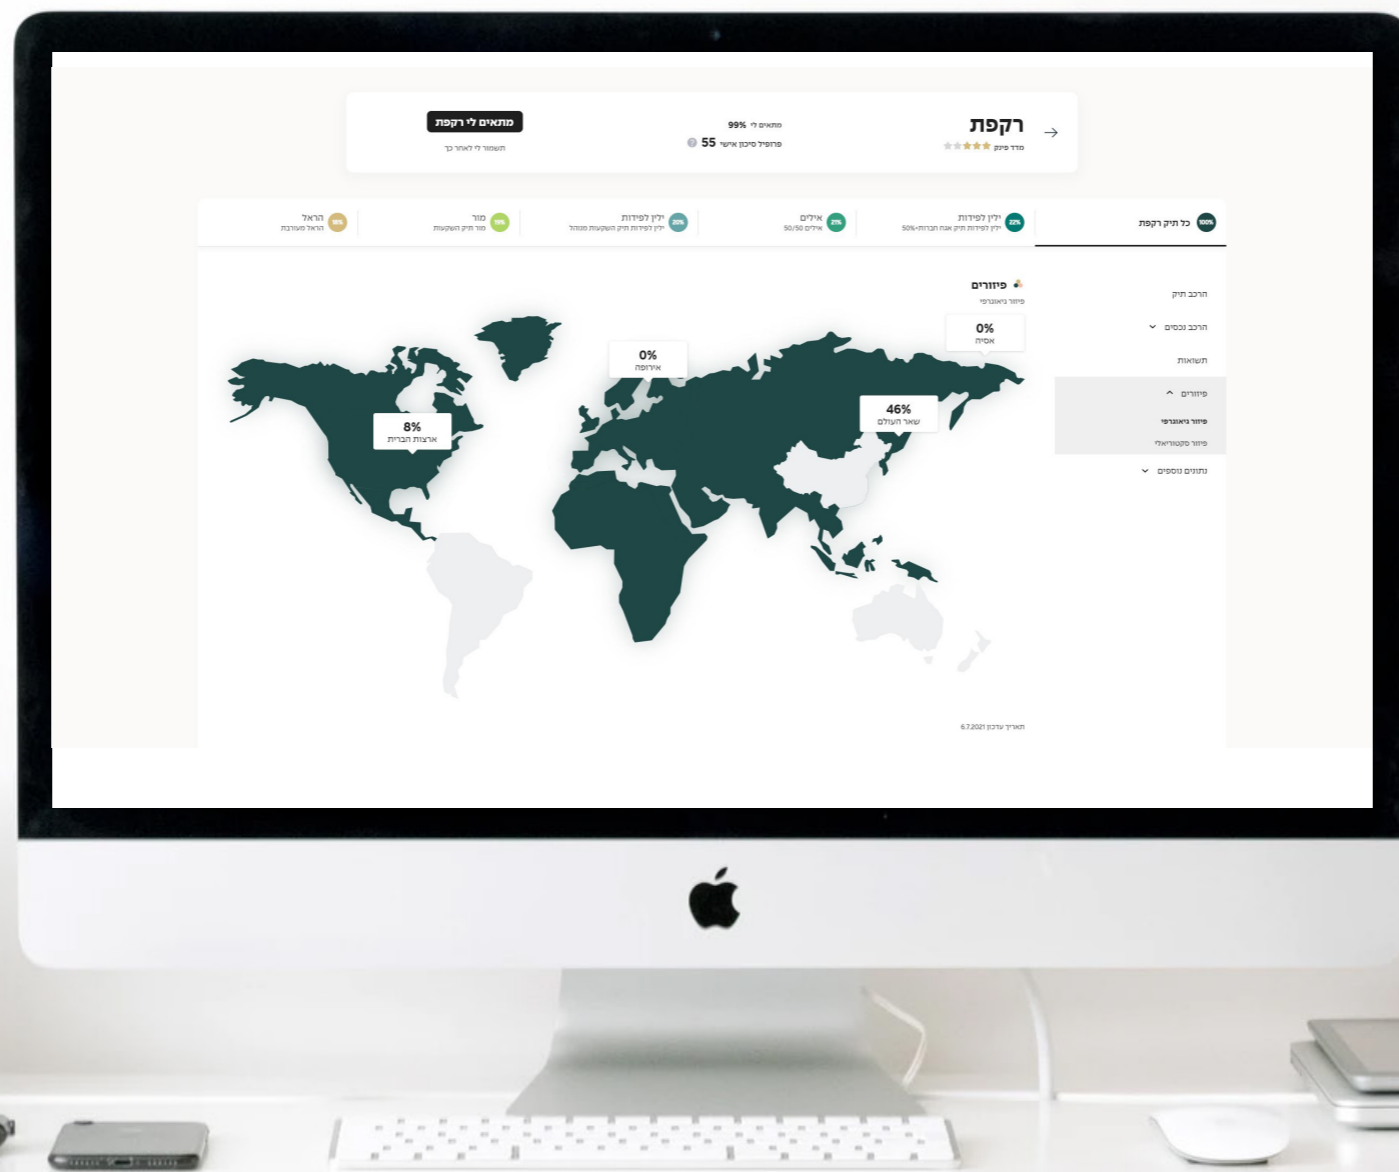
רקפת
מדד פיננ ★★★★★

מתאים לי 99%
פרופיל סיכון אישי 55

מתאים לי רקפת
השמור לי לאחר כך

100% כל תיק רקפת
22% ילין לפידות
ילין לפידות תיק אגח חברות 50%+
21% איילים
איילים 50/50
20% ילין לפידות
ילין לפידות תיק השקעות מנוהל
19% מור
מור תיק השקעות
18% הראל
הראל מעורבת

הרכב תיק
הרכב נכסים
תשואות
פיזורים
פיזור גיאוגרפי
פיזור סקטוריאלי
נתונים נוספים

פיזורים
פיזור גיאוגרפי

0%
אסיה

0%
אירופה

8%
ארצות הברית

46%
שאר העולם

תאריך עדכון 6.7.2021